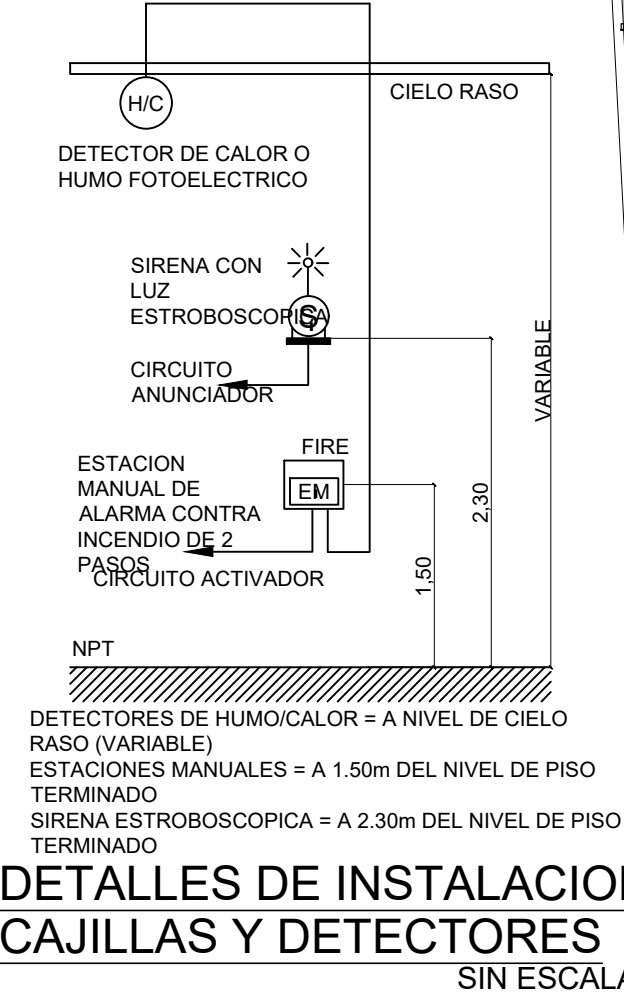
H/C

CIELO RASO

DETECTOR DE CALOR O HUMO FOTOELECTRICO

SIRENA CON LUZ ESTROBOSCOPICA

S

CIRCUITO ANUNCIADOR

VARIABLE

FIRE

EM

ESTACION MANUAL DE ALARMA CONTRA INCENDIO DE 2 PASOS

CIRCUITO ACTIVADOR

2,30

1,50

NPT

DETECTORES DE HUMO/CALOR = A NIVEL DE CIELO RASO (VARIABLE)

ESTACIONES MANUALES = A 1.50m DEL NIVEL DE PISO TERMINADO

SIRENA ESTROBOSCOPICA = A 2.30m DEL NIVEL DE PISO TERMINADO

DETALLES DE INSTALACION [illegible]

CAJILLAS Y DETECTORES

SIN ESCALA